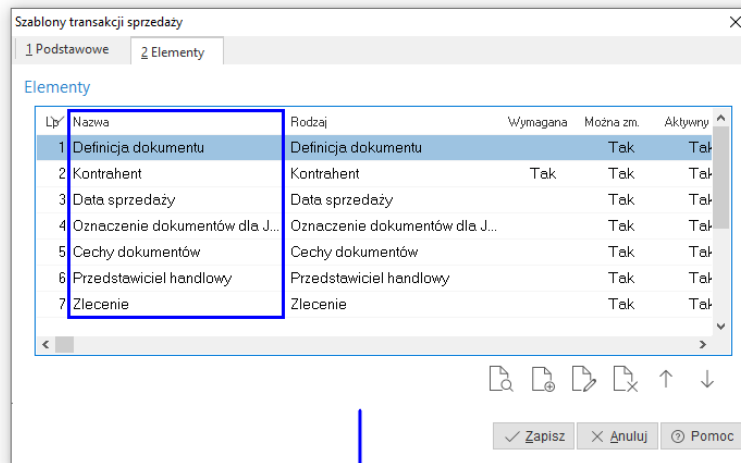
Szablony transakcji sprzedaży

1 Podstawowe | 2 Elementy

Elementy

| Lp | Nazwa | Rodzaj | Wymagana | Można zm. | Aktywny |
|---|---|---|---|---|---|
| 1 | Definicja dokumentu | Definicja dokumentu | | Tak | Tak |
| 2 | Kontrahent | Kontrahent | Tak | Tak | Tak |
| 3 | Data sprzedaży | Data sprzedaży | | Tak | Tak |
| 4 | Oznaczenie dokumentów dla J... | Oznaczenie dokumentów dla J... | | Tak | Tak |
| 5 | Cechy dokumentów | Cechy dokumentów | | Tak | Tak |
| 6 | Przedstawiciel handlowy | Przedstawiciel handlowy | | Tak | Tak |
| 7 | Zlecenie | Zlecenie | | Tak | Tak |

Zapisz Anuluj Pomoc